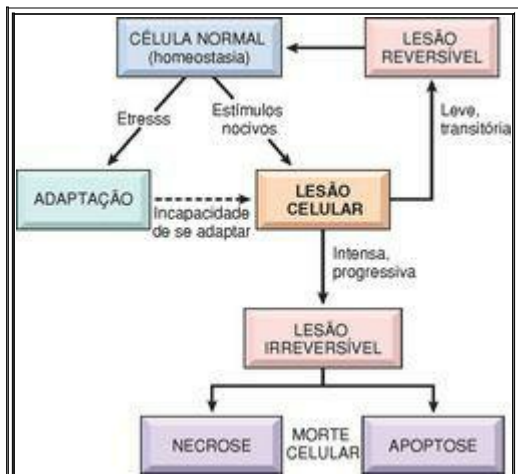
CÉLULA NORMAL (homeostasia)

LESÃO REVERSÍVEL

Etresss

Estímulos nocivos

Leve, transitória

ADAPTAÇÃO

Incapacidade de se adaptar

LESÃO CELULAR

Intensa, progressiva

LESÃO IRREVERSÍVEL

NECROSE

MORTE CELULAR

APOPTOSE